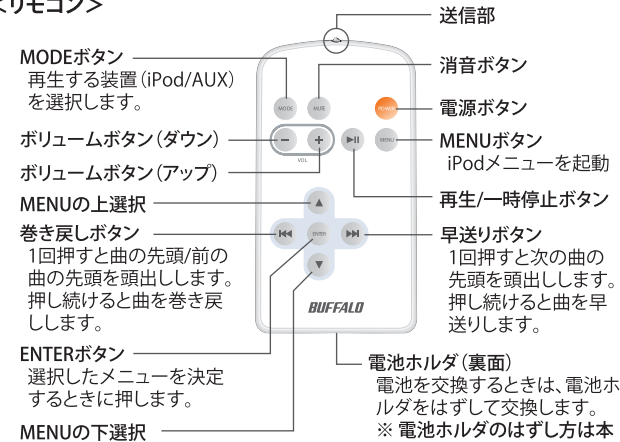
<リモコン>

MODEボタン
再生する装置(iPod/AUX)を選択します。

ボリュームボタン(ダウン)

ボリュームボタン(アップ)

MENUの上選択

巻き戻しボタン
1回押すと曲の先頭/前の曲の先頭を頭出しします。押し続けると曲を巻き戻しします。

ENTERボタン
選択したメニューを決定するときに押します。

MENUの下選択

送信部

消音ボタン

電源ボタン

MENUボタン
iPodメニューを起動

再生/一時停止ボタン

早送りボタン
1回押すと次の曲の先頭を頭出しします。押し続けると曲を早送りします。

電池ホルダ(裏面)
電池を交換するときは、電池ホルダをはずして交換します。
※ 電池ホルダのはずし方は本

MODE
MUTE
POWER
VOL
MENU
ENTER
BUFFALO